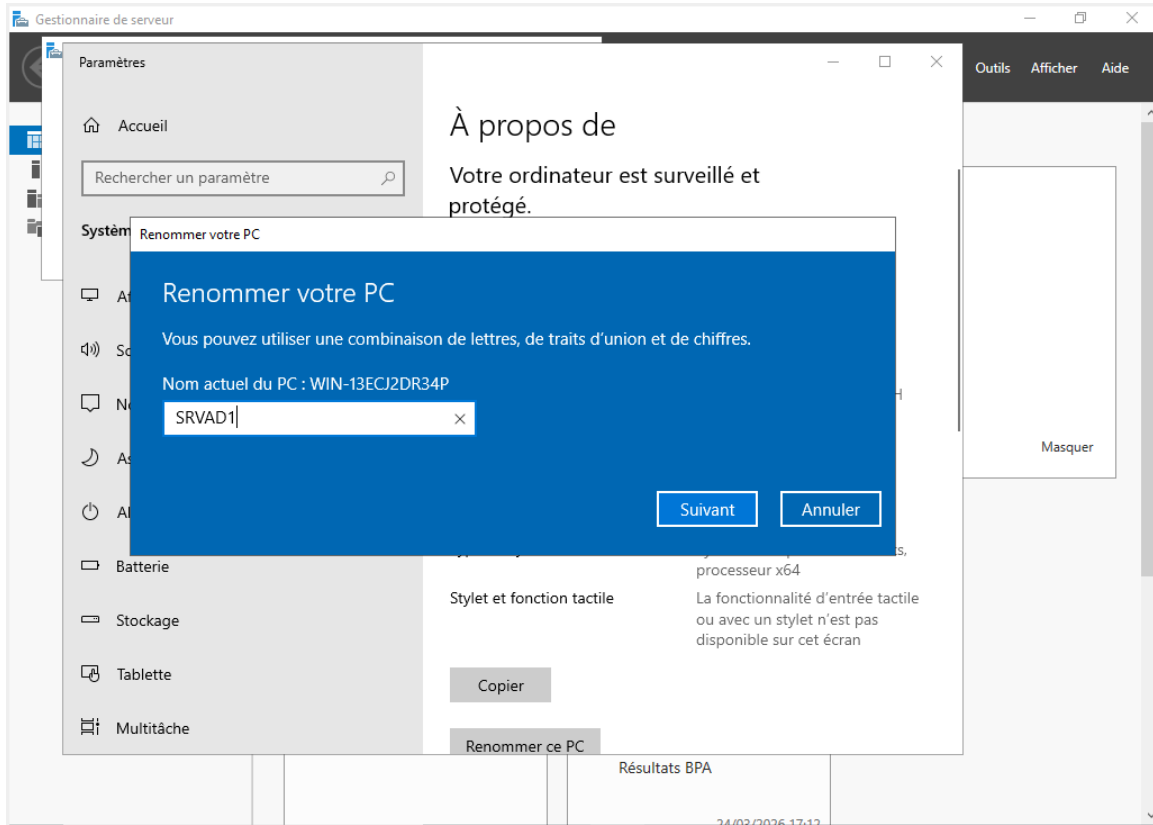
Gestionnaire de serveur

Outils Afficher Aide

Paramètres

Accueil

Rechercher un paramètre

Systèm

À propos de

Votre ordinateur est surveillé et protégé.

Renommer votre PC

Renommer votre PC

Vous pouvez utiliser une combinaison de lettres, de traits d'union et de chiffres.

Nom actuel du PC : WIN-13ECJ2DR34P

SRVAD1

Suivant Annuler

Masquer

Batterie

Stockage

Tablette

Multitâche

processeur x64

Stylet et fonction tactile

La fonctionnalité d'entrée tactile ou avec un stylet n'est pas disponible sur cet écran

Copier

Renommer ce PC

Résultats BPA